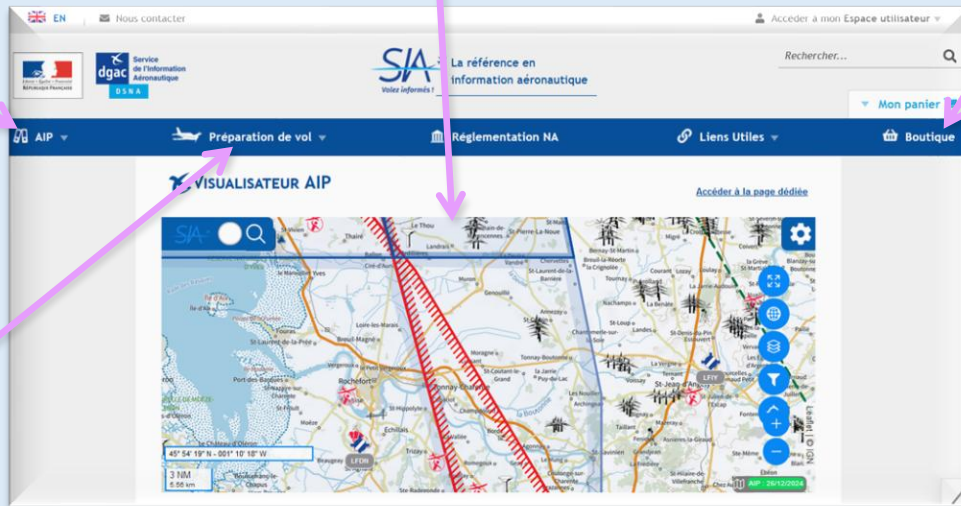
EN Nous contacter

Accéder à mon Espace utilisateur

RÉPUBLIQUE FRANÇAISE

dgac Service de l'Information Aéronautique DSNA

SIA Volez informés !

La référence en information aéronautique

Rechercher...

Mon panier

AIP

Préparation de vol

Réglementation NA

Liens Utiles

Boutique

VISUALISATEUR AIP

Accéder à la page dédiée

SIA

Rochefort

LFDN

LFIY

45° 54' 19" N - 001° 10' 18" W

3 NM

5.56 km

AIP : 26/12/2024

Leaflet | © IGN